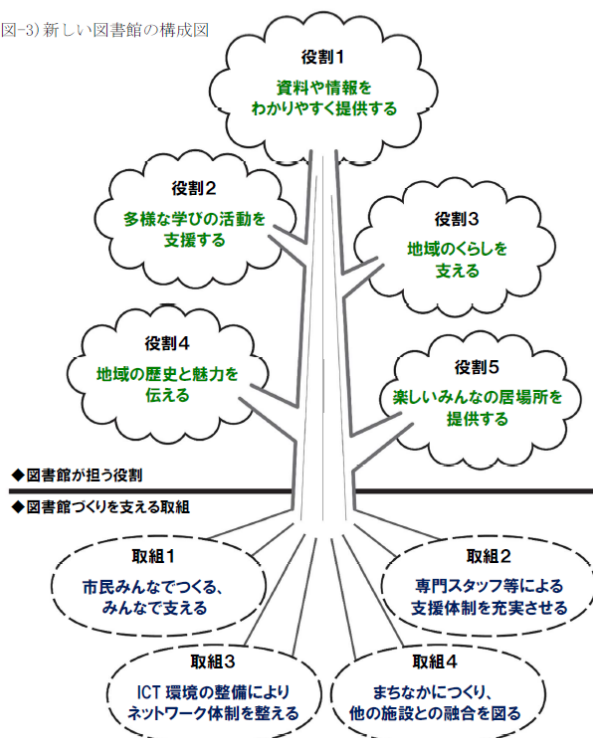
図-3) 新しい図書館の構成図

役割1
資料や情報を
わかりやすく提供する

役割2
多様な学びの活動を
支援する

役割3
地域のくらしを
支える

役割4
地域の歴史と魅力を
伝える

役割5
楽しいみんなの居場所を
提供する

◆図書館が担う役割

◆図書館づくりを支える取組

取組1
市民みんなでつくる、
みんなで支える

取組2
専門スタッフ等による
支援体制を充実させる

取組3
ICT 環境の整備により
ネットワーク体制を整える

取組4
まちなかにつくり、
他の施設との融合を図る